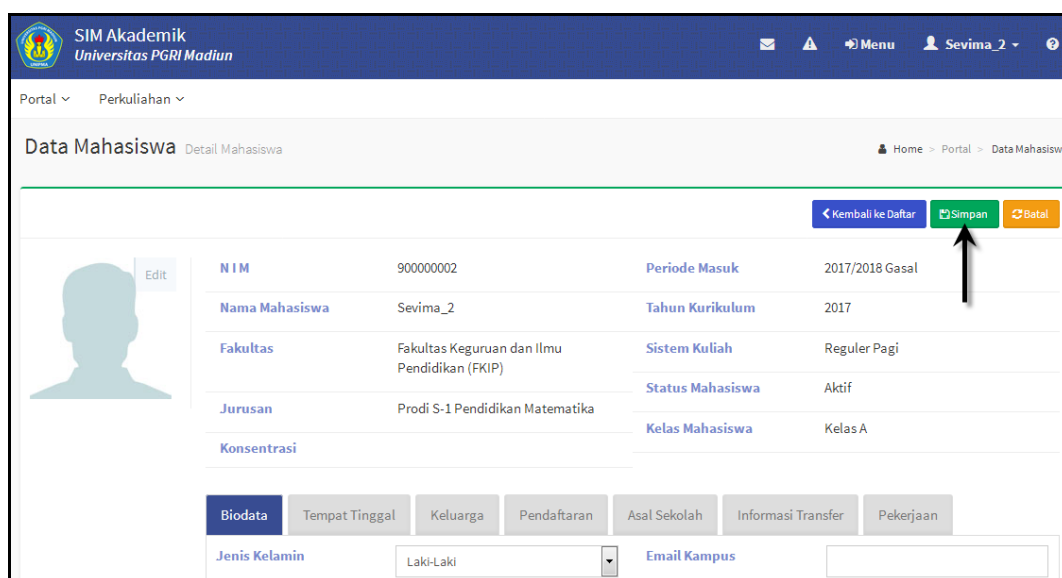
SIM Akademik
Universitas PGRI Madiun

Menu Sevima_2

Portal Perkuliahan

Data Mahasiswa Detail Mahasiswa

Home > Portal > Data Mahasisw

Kembali ke Daftar Simpan Batal

Edit

| NIM | 900000002 | Periode Masuk | 2017/2018 Gasal |
|---|---|---|---|
| Nama Mahasiswa | Sevima_2 | Tahun Kurikulum | 2017 |
| Fakultas | Fakultas Keguruan dan Ilmu Pendidikan (FKIP) | Sistem Kuliah | Reguler Pagi |
| | | Status Mahasiswa | Aktif |
| Jurusan | Prodi S-1 Pendidikan Matematika | Kelas Mahasiswa | Kelas A |
| Konsentrasi | | | |

Biodata Tempat Tinggal Keluarga Pendaftaran Asal Sekolah Informasi Transfer Pekerjaan

Jenis Kelamin Laki-Laki Email Kampus